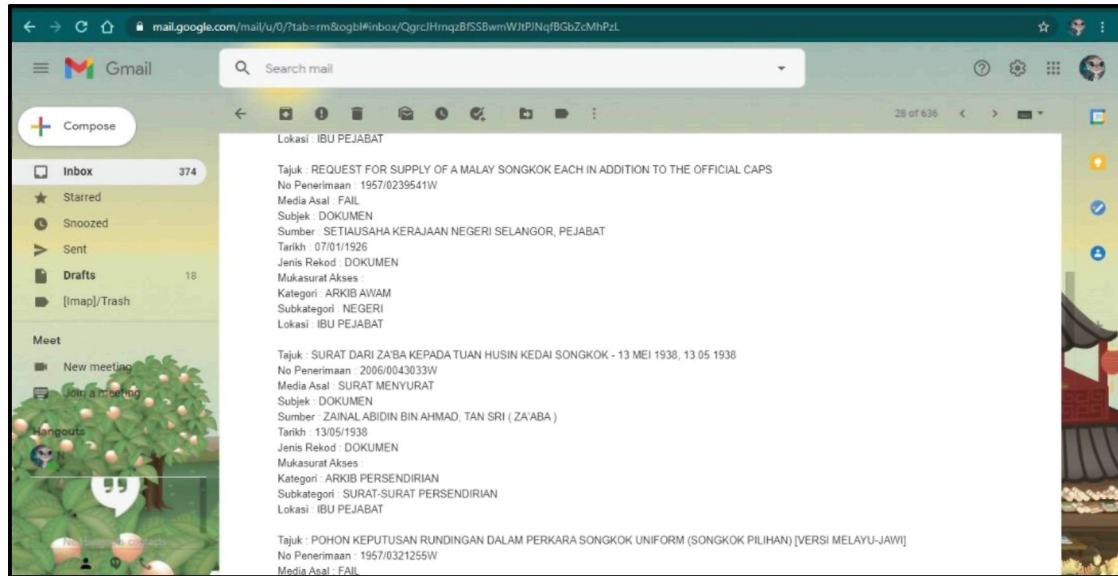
mail.google.com/mail/u/0/?tab=rm&ogbl#inbox/QgrcJHrnqzBfSSBwmWJtPJNqfBGbZcMhPzL

Gmail

Search mail

Compose

Inbox 374
Starred
Snoozed
Sent
Drafts 18
[Imap]/Trash

Meet
New meeting
Join a meeting

Hangouts

28 of 636

Lokasi : IBU PEJABAT

Tajuk : REQUEST FOR SUPPLY OF A MALAY SONGKOK EACH IN ADDITION TO THE OFFICIAL CAPS
No Penerimaan : 1957/0239541W
Media Asal : FAIL
Subjek : DOKUMEN
Sumber : SETIAUSAHA KERAJAAN NEGERI SELANGOR, PEJABAT
Tarikh : 07/01/1926
Jenis Rekod : DOKUMEN
Mukasurat Akses :
Kategori : ARKIB AWAM
Subkategori : NEGERI
Lokasi : IBU PEJABAT

Tajuk : SURAT DARI ZA'BA KEPADA TUAN HUSIN KEDAI SONGKOK - 13 MEI 1938, 13.05.1938
No Penerimaan : 2006/0043033W
Media Asal : SURAT MENYURAT
Subjek : DOKUMEN
Sumber : ZAINAL ABIDIN BIN AHMAD, TAN SRI ( ZA'ABA )
Tarikh : 13/05/1938
Jenis Rekod : DOKUMEN
Mukasurat Akses :
Kategori : ARKIB PERSENDIRIAN
Subkategori : SURAT-SURAT PERSENDIRIAN
Lokasi : IBU PEJABAT

Tajuk : POHON KEPUTUSAN RUNDINGAN DALAM PERKARA SONGKOK UNIFORM (SONGKOK PILIHAN) [VERSI MELAYU-JAWI]
No Penerimaan : 1957/0321255W
Media Asal : FAIL